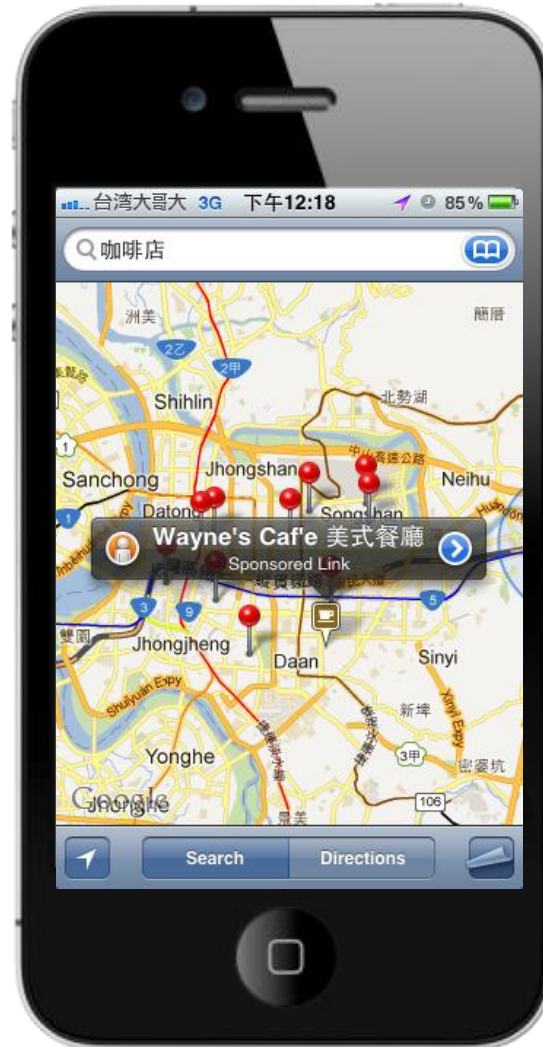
台湾大哥大 3G 下午12:18 85%

咖啡店

洲美

簡唐

2乙

2甲

Shihlin

北勢湖

中山高速公路

Sanchong

Jhongshan

Neihu

Datong

Songshan

Wayne's Caf'e 美式餐廳

Sponsored Link

3

9

5

Jhongjheng

Daan

Sinyi

新埤

Shuiyuan Expy

Xinyi Expy

3甲

Yonghe

密婆坑

106

Google

景美

Search

Directions